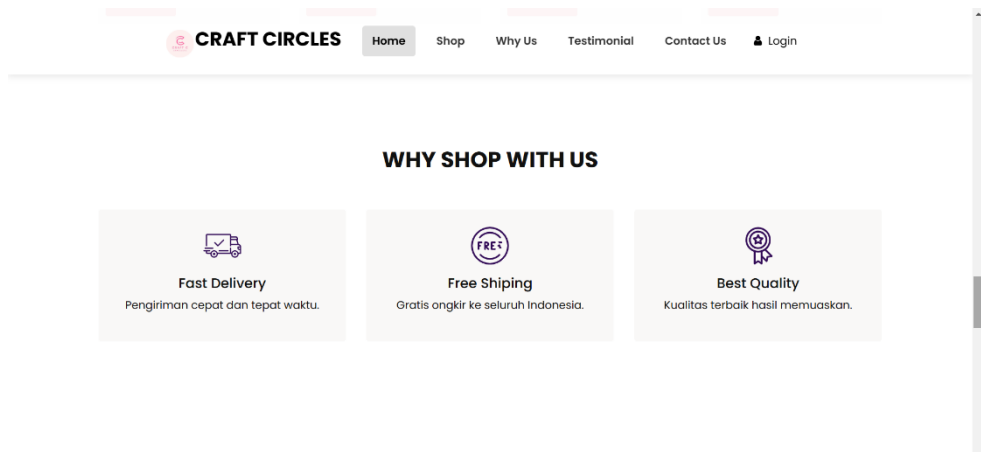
CRAFT CIRCLES

Home Shop Why Us Testimonial Contact Us Login

WHY SHOP WITH US

Fast Delivery
Pengiriman cepat dan tepat waktu.

FREE
Free Shiping
Gratis ongkir ke seluruh Indonesia.

Best Quality
Kualitas terbaik hasil memuaskan.